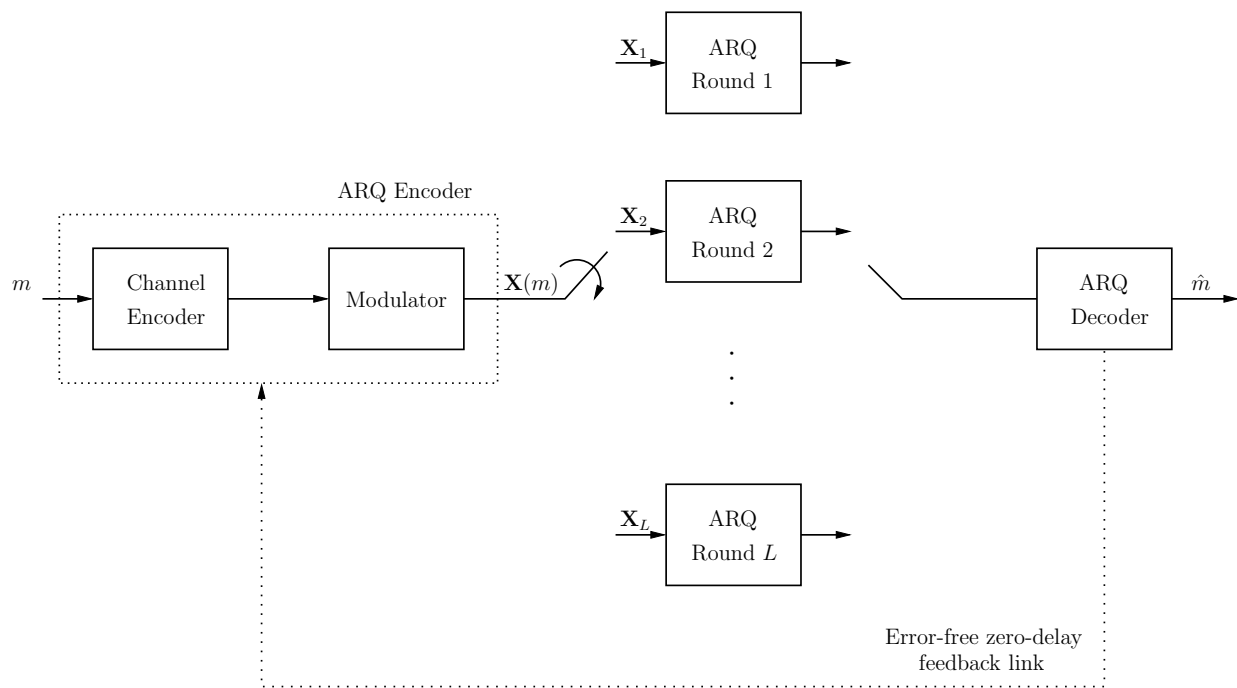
$\mathbf{X}_1$

ARQ Round 1

ARQ Encoder

$\mathbf{X}_2$

ARQ Round 2

$m$

Channel Encoder

Modulator

$\mathbf{X}(m)$

ARQ Decoder

$\hat{m}$

$\mathbf{X}_L$

ARQ Round $L$

Error-free zero-delay feedback link